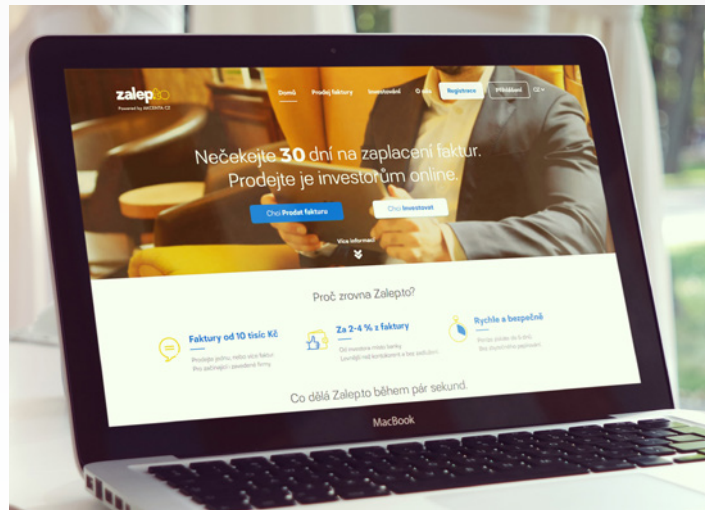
zalepto
Powered by AKCENTA CZ

Domů
Prodej faktury
Investování
O nás
Registrace
Přihlášení
CZ

Nečekejte 30 dní na zaplacení faktur.
Prodejte je investorům online.

Chci Prodat fakturu
Chci Investovat

Více informací

Proč zrovna Zalepto?

Faktury od 10 tisíc Kč
Prodejte jednu, nebo více faktur. Pro začínající i zavedené firmy

Za 2-4 % z faktury
Od investora místo banky. Levnější než konkurence a bez sankcí

Rychle a bezpečně
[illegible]

Co dělá Zalepto během pár sekund.

MacBook